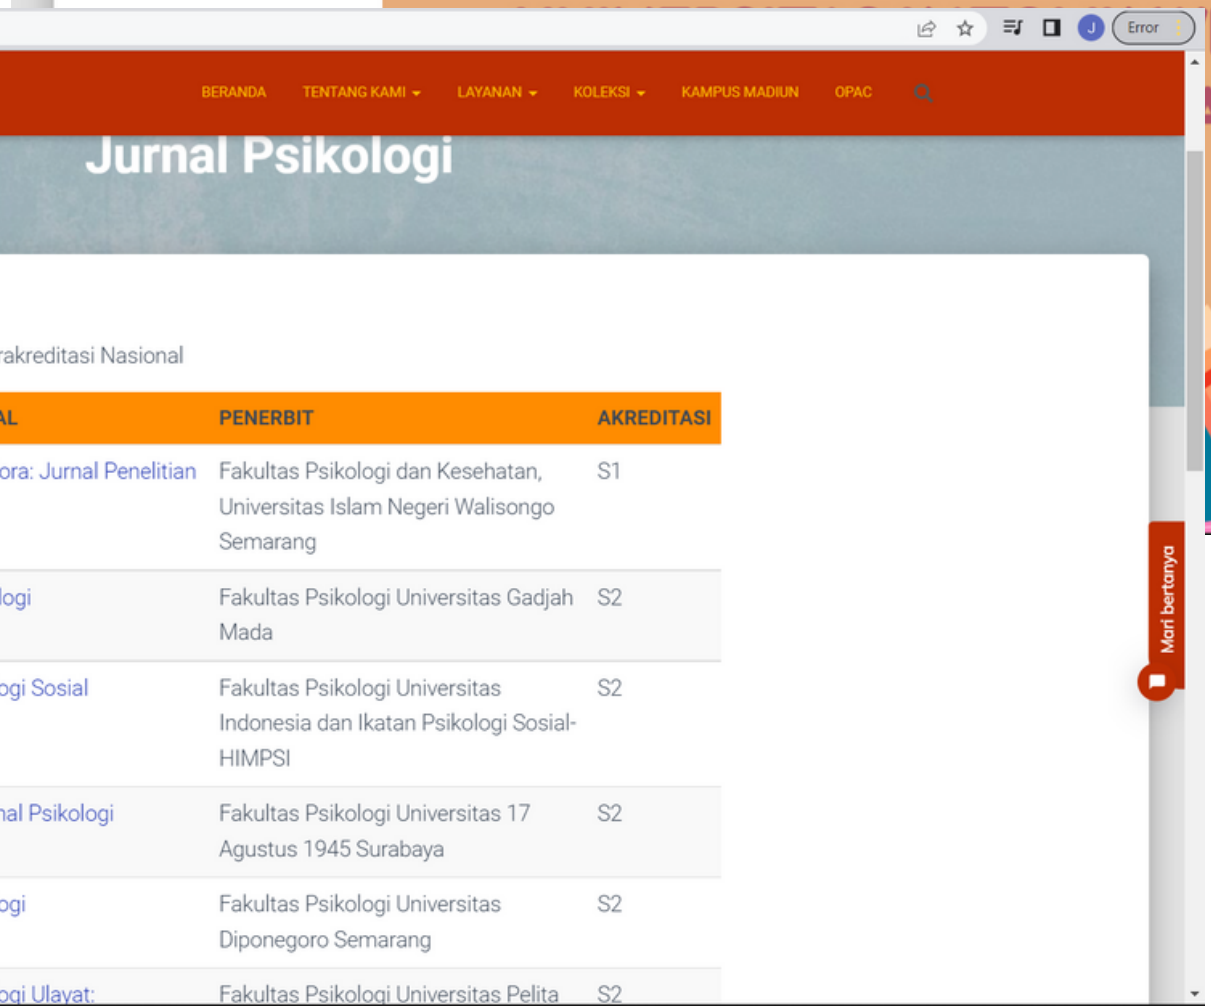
J Error

BERANDA TENTANG KAMI LAYANAN KOLEKSI KAMPUS MADIUN OPAC

Jurnal Psikologi

rakreditasi Nasional

| AL | PENERBIT | AKREDITASI |
|---|---|---|
| ora: Jurnal Penelitian | Fakultas Psikologi dan Kesehatan, Universitas Islam Negeri Walisongo Semarang | S1 |
| logi | Fakultas Psikologi Universitas Gadjah Mada | S2 |
| ogi Sosial | Fakultas Psikologi Universitas Indonesia dan Ikatan Psikologi Sosial-HIMPSI | S2 |
| nal Psikologi | Fakultas Psikologi Universitas 17 Agustus 1945 Surabaya | S2 |
| ogi | Fakultas Psikologi Universitas Diponegoro Semarang | S2 |
| ogi Ulayat: | Fakultas Psikologi Universitas Pelita | S2 |

Mari bertanya